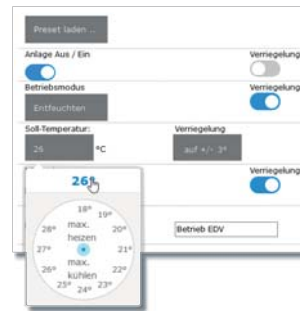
Preset laden ...

Anlage Aus / Ein

Verriegelung

Betriebsmodus

Verriegelung

Entfeuchten

Soll-Temperatur:

Verriegelung

25

°C

auf +/- 3°

Verriegelung

26°

18°

19°

28°

max. heizen

20°

27°

21°

26°

max. kühlen

22°

25°

24°

23°

Betrieb EDV